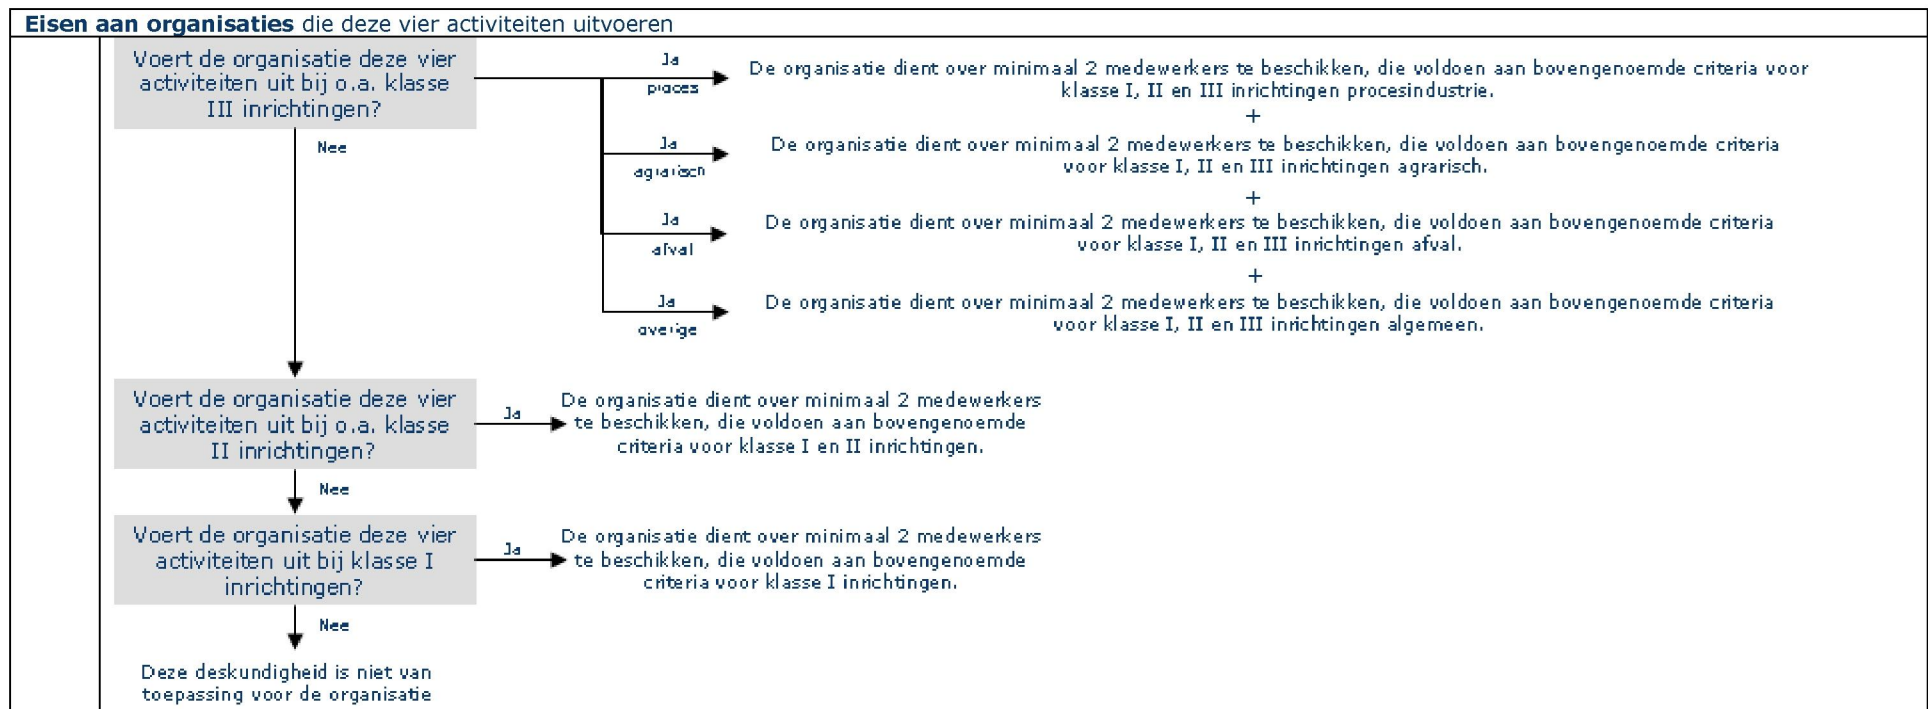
**Eisen aan organisaties** die deze vier activiteiten uitvoeren

Voert de organisatie deze vier activiteiten uit bij o.a. klasse III inrichtingen?

Ja proces

De organisatie dient over minimaal 2 medewerkers te beschikken, die voldoen aan bovengenoemde criteria voor klasse I, II en III inrichtingen procesindustrie.

+

Ja agrarisch

De organisatie dient over minimaal 2 medewerkers te beschikken, die voldoen aan bovengenoemde criteria voor klasse I, II en III inrichtingen agrarisch.

+

Ja afval

De organisatie dient over minimaal 2 medewerkers te beschikken, die voldoen aan bovengenoemde criteria voor klasse I, II en III inrichtingen afval.

+

Ja overige

De organisatie dient over minimaal 2 medewerkers te beschikken, die voldoen aan bovengenoemde criteria voor klasse I, II en III inrichtingen algemeen.

Nee

Voert de organisatie deze vier activiteiten uit bij o.a. klasse II inrichtingen?

Ja

De organisatie dient over minimaal 2 medewerkers te beschikken, die voldoen aan bovengenoemde criteria voor klasse I en II inrichtingen.

Nee

Voert de organisatie deze vier activiteiten uit bij klasse I inrichtingen?

Ja

De organisatie dient over minimaal 2 medewerkers te beschikken, die voldoen aan bovengenoemde criteria voor klasse I inrichtingen.

Nee

Deze deskundigheid is niet van toepassing voor de organisatie